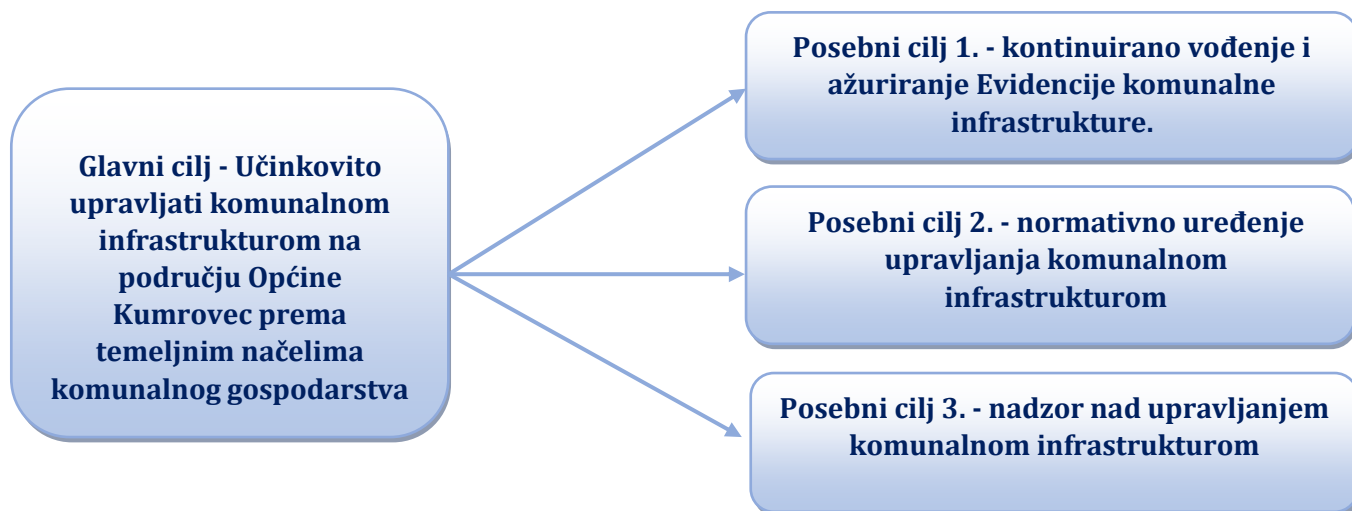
Glavni cilj - Učinkovito upravljati komunalnom infrastrukturom na području Općine Kumrovec prema temeljnim načelima komunalnog gospodarstva

Posebni cilj 1. - kontinuirano vođenje i ažuriranje Evidencije komunalne infrastrukture.

Posebni cilj 2. - normativno uređenje upravljanja komunalnom infrastrukturom

Posebni cilj 3. - nadzor nad upravljanjem komunalnom infrastrukturom